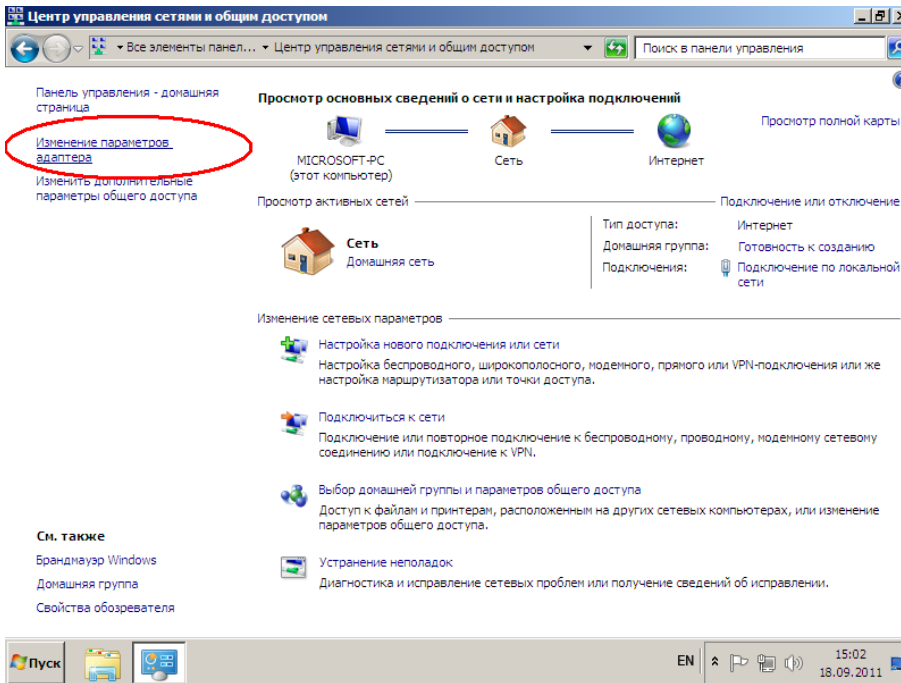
Центр управления сетями и общим доступом

▸ Все элементы панел... ▸ Центр управления сетями и общим доступом

Поиск в панели управления

Панель управления - домашняя страница

Изменение параметров адаптера

Изменить дополнительные параметры общего доступа

Просмотр основных сведений о сети и настройка подключений

Просмотр полной карты

MICROSOFT-PC (этот компьютер)

Сеть

Интернет

Просмотр активных сетей

Подключение или отключение

Сеть
Домашняя сеть

| | |
|---|---|
| Тип доступа: | Интернет |
| Домашняя группа: | Готовность к созданию |
| Подключения: | Подключение по локальной сети |

Изменение сетевых параметров

Настройка нового подключения или сети
Настройка беспроводного, широкополосного, модемного, прямого или VPN-подключения или же настройка маршрутизатора или точки доступа.

Подключиться к сети
Подключение или повторное подключение к беспроводному, проводному, модемному сетевому соединению или подключение к VPN.

Выбор домашней группы и параметров общего доступа
Доступ к файлам и принтерам, расположенным на других сетевых компьютерах, или изменение параметров общего доступа.

Устранение неполадок
Диагностика и исправление сетевых проблем или получение сведений об исправлении.

См. также

Брандмауэр Windows

Домашняя группа

Свойства обозревателя

Пуск

EN

15:02
18.09.2011